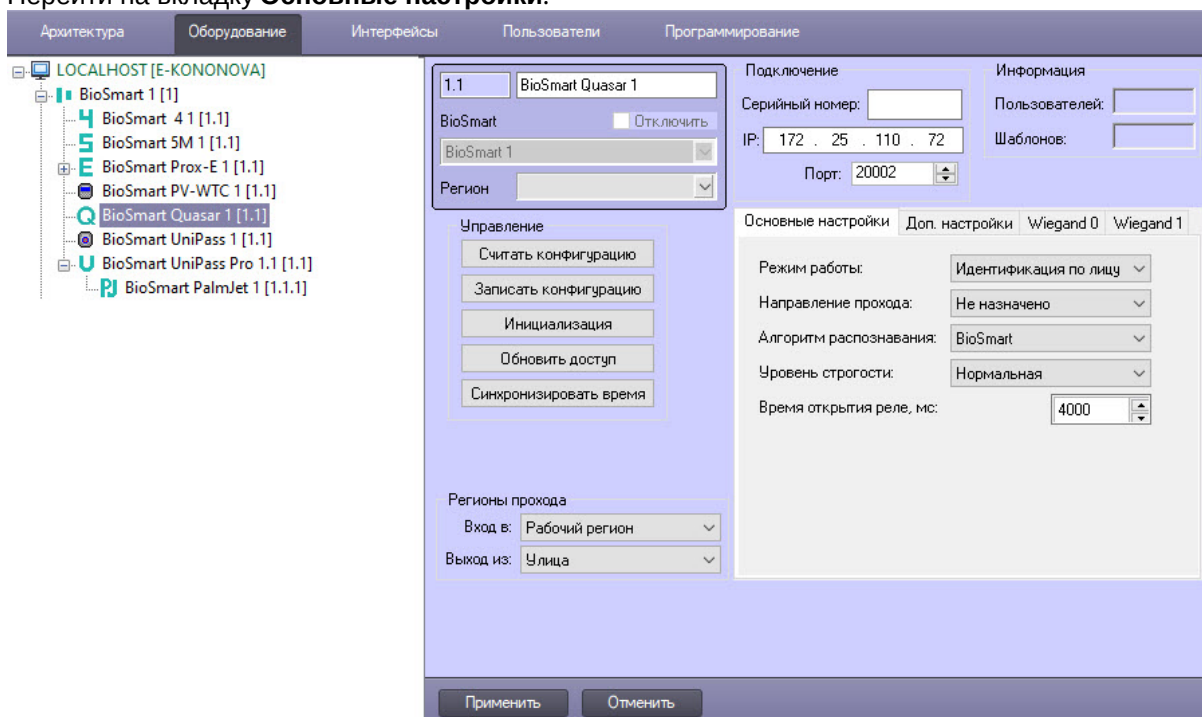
Перейти на вкладку **Основные настройки**.

Архитектура Оборудование Интерфейсы Пользователи Программирование

LOCALHOST [E-KONONOVA]
BioSmart 1 [1]
BioSmart 4 1 [1.1]
BioSmart 5M 1 [1.1]
BioSmart Prox-E 1 [1.1]
BioSmart PV-WTC 1 [1.1]
BioSmart Quasar 1 [1.1]
BioSmart UniPass 1 [1.1]
BioSmart UniPass Pro 1.1 [1.1]
BioSmart PalmJet 1 [1.1.1]

1.1 BioSmart Quasar 1
BioSmart Отключить
BioSmart 1
Регион

Подключение
Серийный номер:
IP: 172 . 25 . 110 . 72
Порт: 20002

Информация
Пользователей:
Шаблонов:

Управление
Считать конфигурацию
Записать конфигурацию
Инициализация
Обновить доступ
Синхронизировать время

Основные настройки Доп. настройки Wiegand 0 Wiegand 1

Режим работы: Идентификация по лицу
Направление прохода: Не назначено
Алгоритм распознавания: BioSmart
Уровень строгости: Нормальная
Время открытия реле, мс: 4000

Регионы прохода
Вход в: Рабочий регион
Выход из: Улица

Применить Отменить